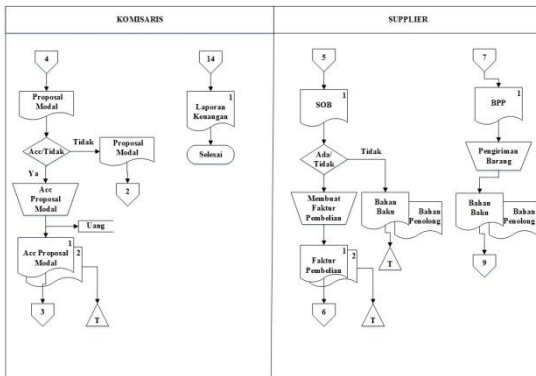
KOMISARIS

4

Proposal Modal

Acc/Tidak

Tidak

Proposal Modal

2

Ya

Acc Proposal Modal

Uang

1

2

Acc Proposal Modal

3

T

14

1

Laporan Keuangan

Selesai

SUPPLIER

5

1

SOB

Ada/ Tidak

Tidak

Membuat Faktur Pembelian

Bahan Baku

Bahan Penolong

T

1

2

Faktur Pembelian

6

T

7

1

BPP

Pengiriman Barang

Bahan Baku

Bahan Penolong

9